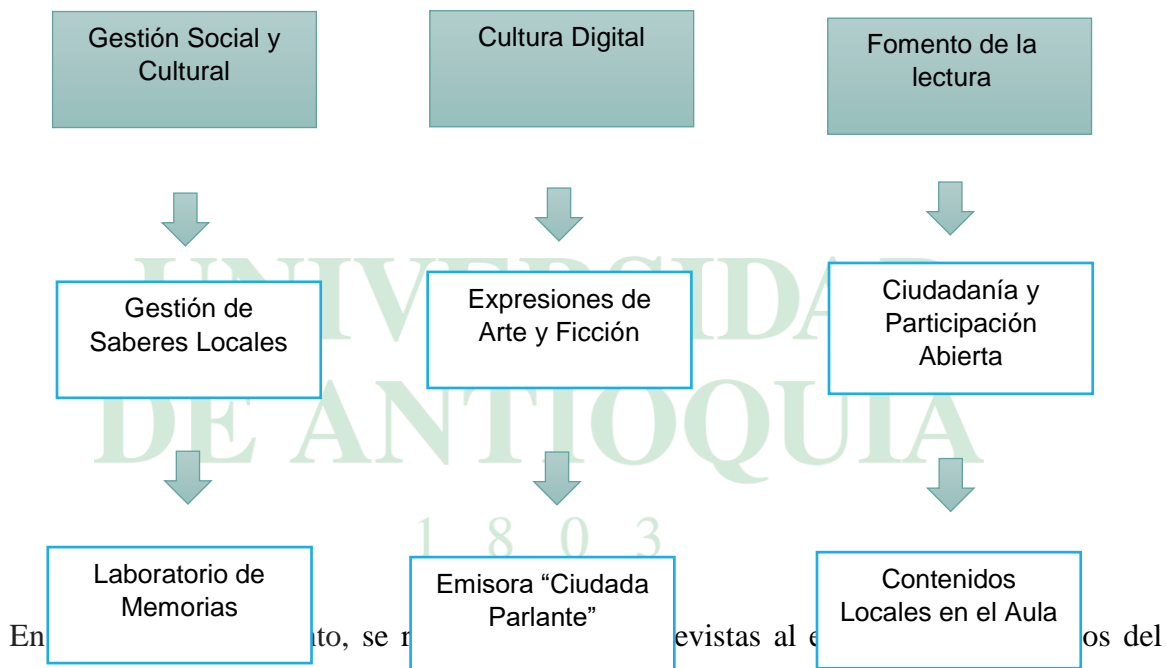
Gestión Social y Cultural

Cultura Digital

Fomento de la lectura

Gestión de Saberes Locales

Expresiones de Arte y Ficción

Ciudadanía y Participación Abierta

Laboratorio de Memorias

Emisora “Ciudada Parlante”

Contenidos Locales en el Aula

UNIVERSIDAD DE ANTIOQUIA 1 8 0 3

En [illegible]nto, se r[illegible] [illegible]evistas al e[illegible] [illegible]os del